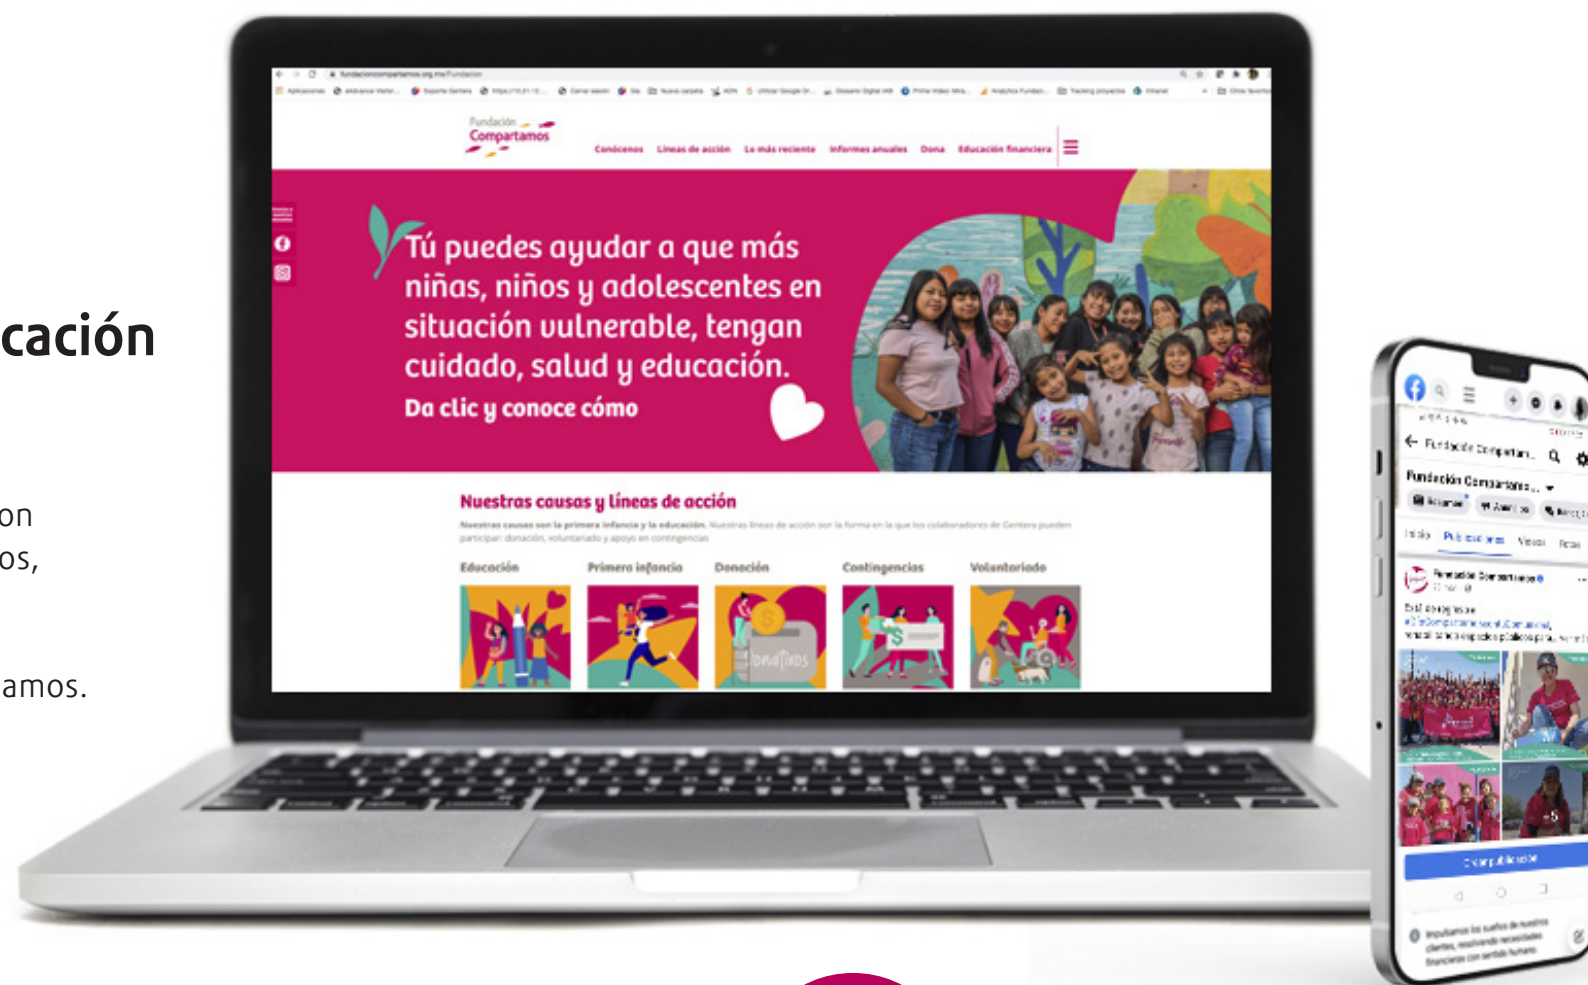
cación

on
os,

amos.

Fundación Compartamos

Conócenos Líneas de acción Lo más reciente Informes anuales Dona Educación financiera

Tú puedes ayudar a que más niñas, niños y adolescentes en situación vulnerable, tengan cuidado, salud y educación.
Da clic y conoce cómo

Nuestras causas y líneas de acción

Nuestras causas son la primera infancia y la educación. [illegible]

Educación
Primera infancia
Donación
Contingencias
Voluntariado

Fundación Compartamos

Fundación Compartamos

Inicio Publicaciones Videos Fotos

Fundación Compartamos

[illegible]